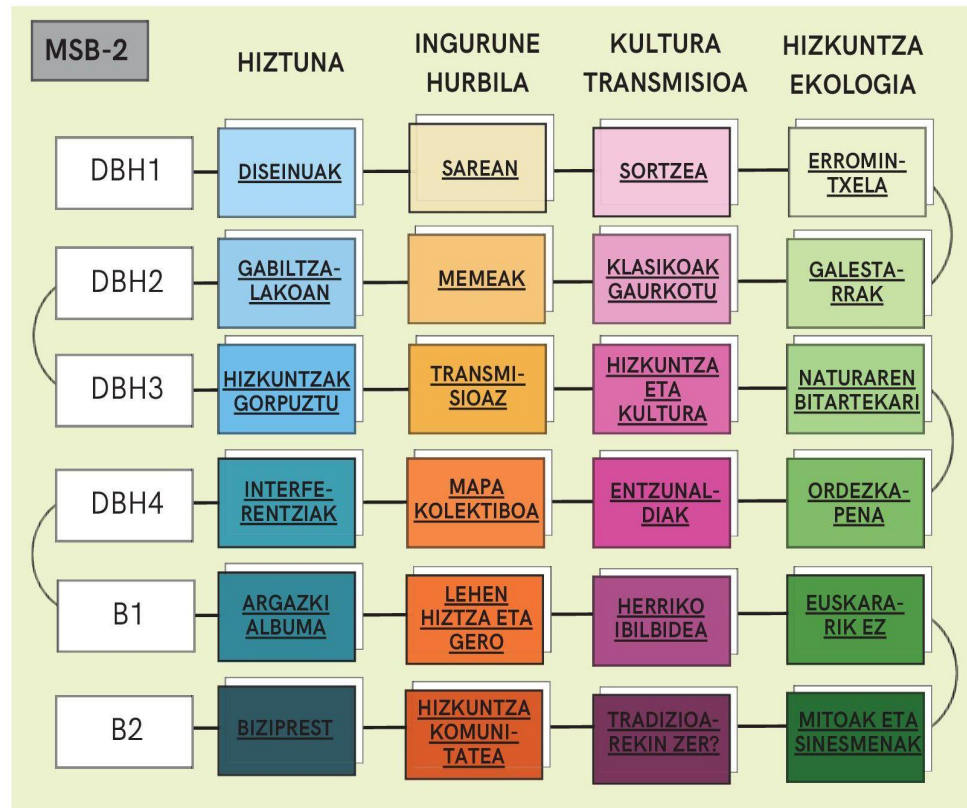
| MSB-2 | HIZTUNA | INGURUNE HURBILA | KULTURA TRANSMISIOA | HIZKUNTZA EKOLOGIA |
|---|---|---|---|---|
| DBH1 | DISEINUAK | SAREAN | SORTZEA | ERROMINTXELA |
| DBH2 | GABILTZALAKOAN | MEMEAK | KLASIKOAK GAURKOTU | GALESTARRAK |
| DBH3 | HIZKUNTZAK GORPUZTU | TRANSMISIOAZ | HIZKUNTZA ETA KULTURA | NATURAREN BITARTEKARI |
| DBH4 | INTERFERENTZIAK | MAPA KOLEKTIBOA | ENTZUNALDIAK | ORDEZKAPENA |
| B1 | ARGAZKI ALBUMA | LEHEN HIZTZA ETA GERO | HERRIKO IBILBIDEA | EUSKARARIK EZ |
| B2 | BIZIPREST | HIZKUNTZA KOMUNITATEA | TRADIZIOAREKIN ZER? | MITOAK ETA SINESMENAK |